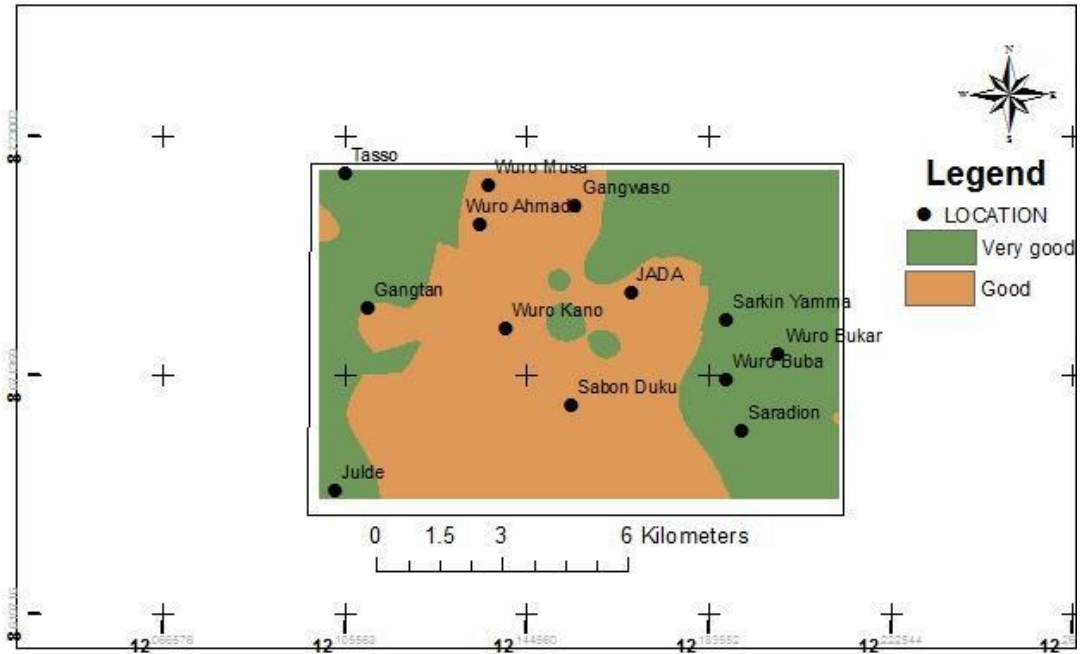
Tasso
Wuro Musa
Gangwaso
Wuro Ahmadu
JADA
Gangtan
Wuro Kano
Sarkin Yamma
Wuro Bukar
Wuro Buba
Sabon Duku
Saradion
Julde

Legend
LOCATION
Very good
Good

0 1.5 3 6 Kilometers

$12^{066576}$ $12^{105583}$ $12^{144560}$ $12^{183552}$ $12^{222544}$ $12^{25}$

$8^{723000}$
$8^{684000}$
$8^{645000}$